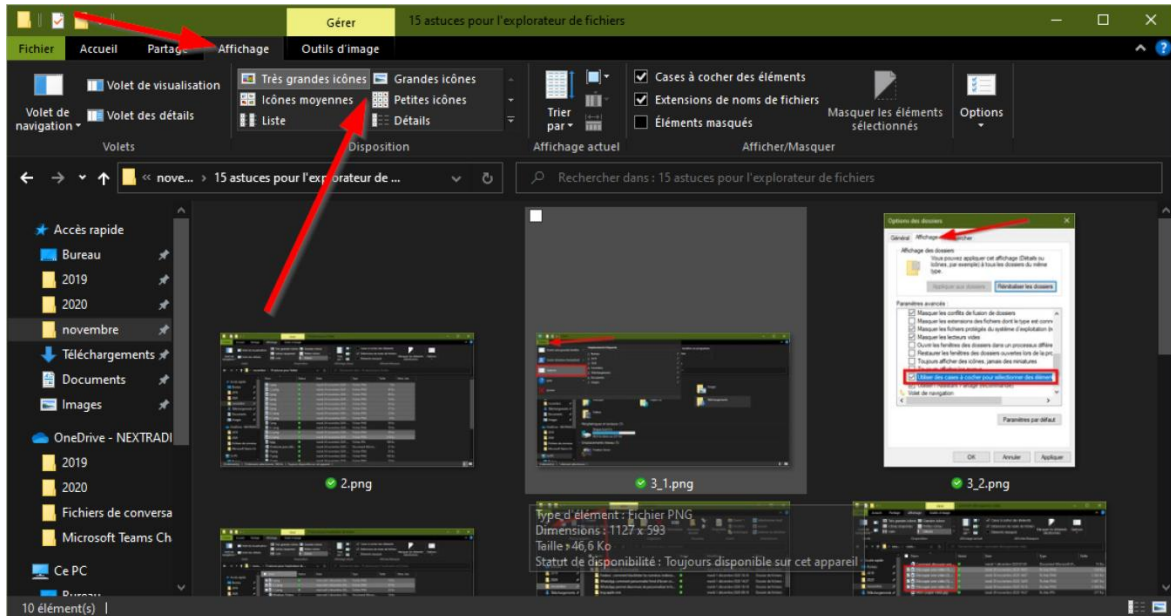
Gérer 15 astuces pour l'explorateur de fichiers

Fichier Accueil Partage Affichage Outils d'image

Volet de navigation Volet de visualisation Volet des détails
Volets

Très grandes icônes Grandes icônes Icônes moyennes Petites icônes Liste Détails
Disposition

Trier par
Affichage actuel

Cases à cocher des éléments Extensions de noms de fichiers Éléments masqués Masquer les éléments sélectionnés
Afficher/Masquer

Options

« nove... › 15 astuces pour l'explorateur de ...

Rechercher dans : 15 astuces pour l'explorateur de fichiers

Accès rapide
Bureau
2019
2020
novembre
Téléchargements
Documents
Images
OneDrive - NEXTRADI
2019
2020
Fichiers de conversa
Microsoft Teams Ch
Ce PC
Bureau

2.png
3_1.png
3_2.png

Options des dossiers
Général Affichage Rechercher
Affichage des dossiers
Appliquer aux dossiers Réinitialiser les dossiers
Paramètres avancés
Utiliser des cases à cocher pour sélectionner des éléments
Volet de navigation
Paramètres par défaut
OK Annuler Appliquer

Type d'élément : Fichier PNG
Dimensions : 1127 x 593
Taille : 46,6 Ko
Statut de disponibilité : Toujours disponible sur cet appareil

10 élément(s)